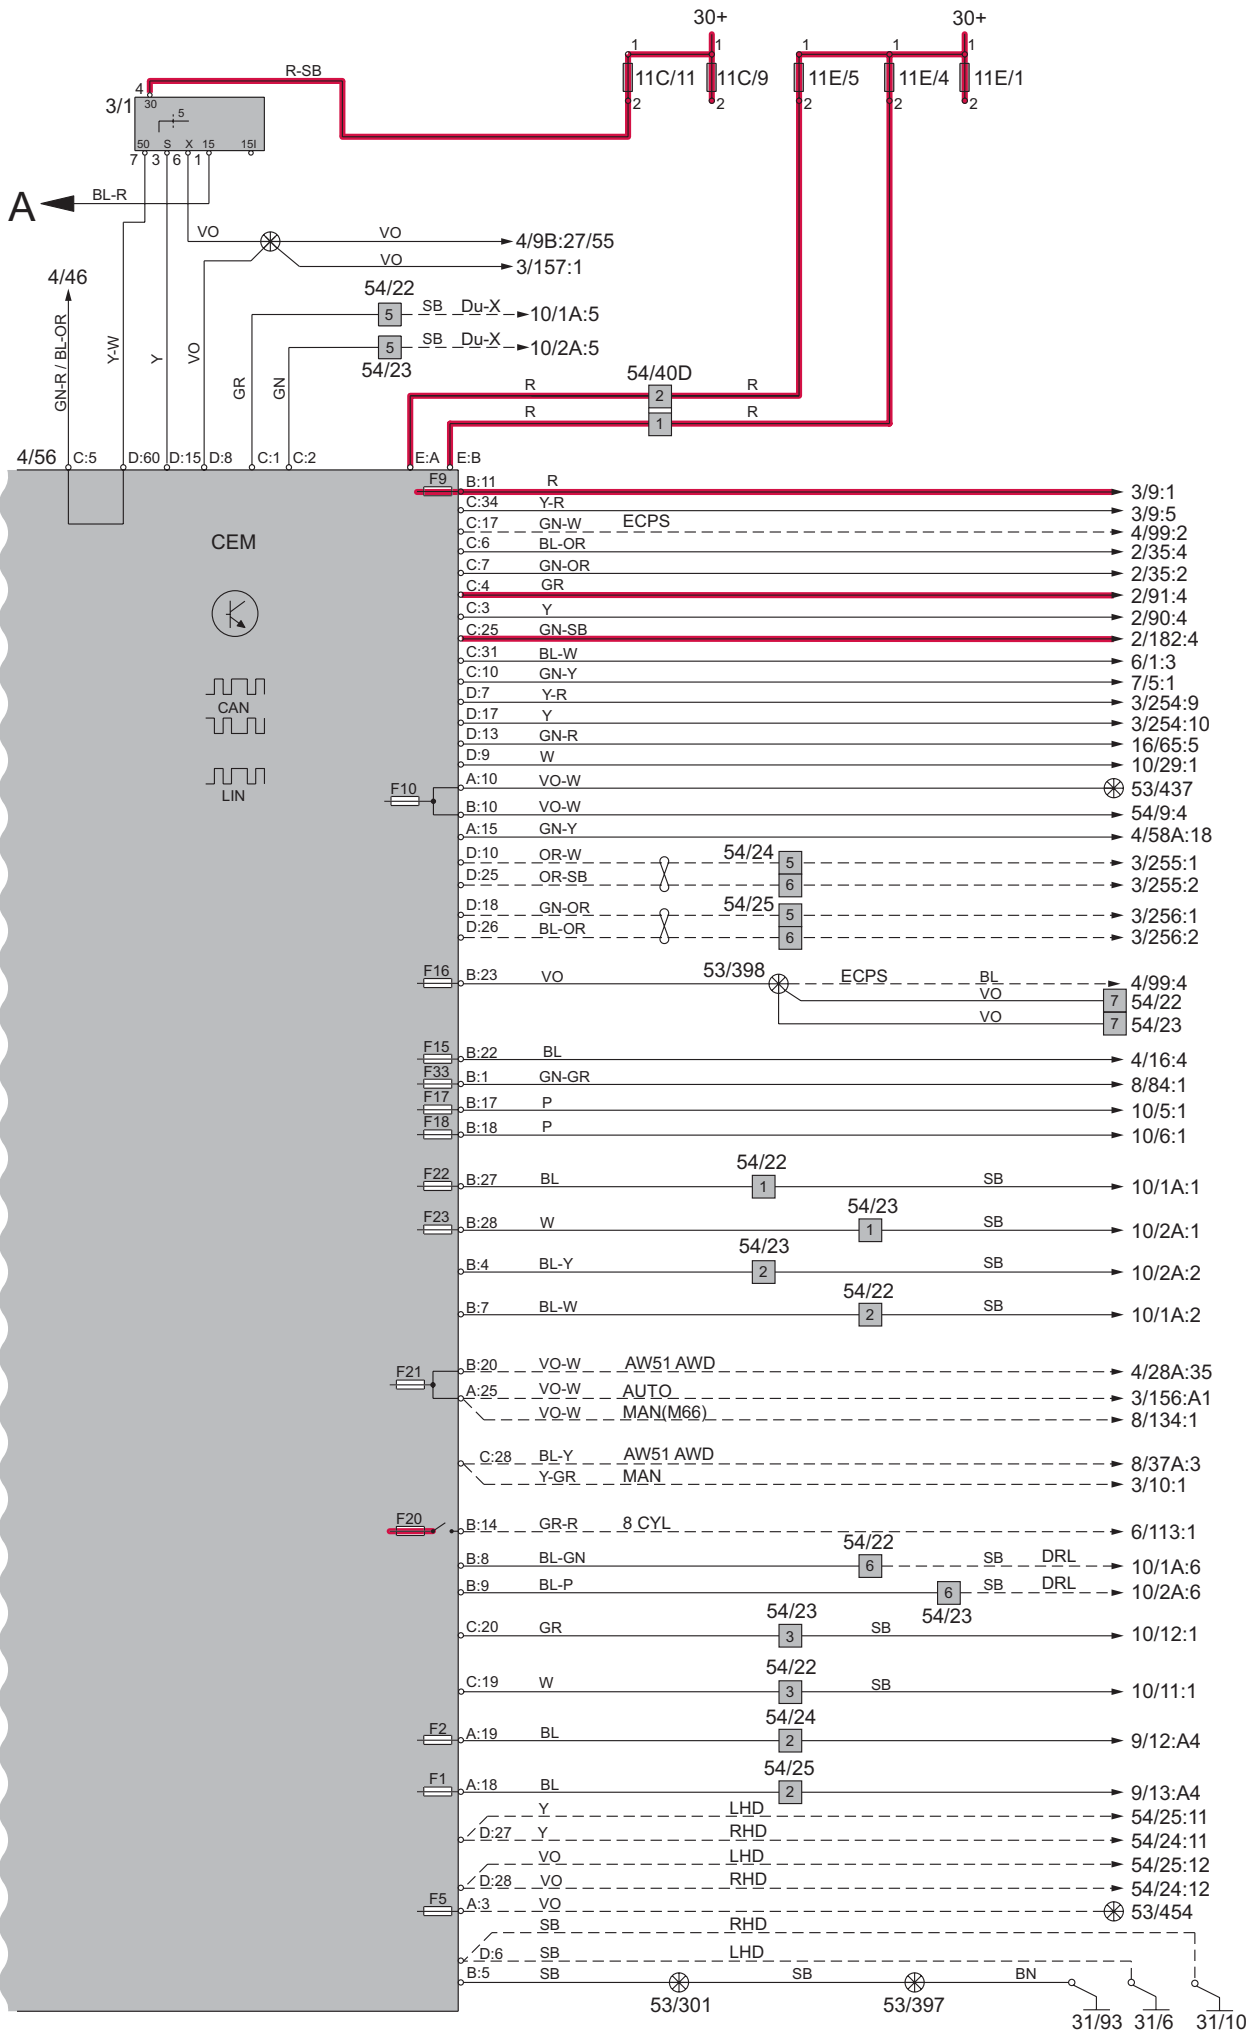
30+
30+
1
1
1
1
1
11C/11
11C/9
11E/5
11E/4
11E/1
2
2
2
2
2
4
R-SB
3/1
30
5
50 S X 15 15I
7 3 6 1
A
BL-R
VO
VO
4/9B:27/55
VO
3/157:1
4/46
54/22
5
SB Du-X
10/1A:5
5
SB Du-X
10/2A:5
54/23
GN-R / BL-OR
Y-W
Y
VO
GR
GN
54/40D
R
R
2
R
R
1
4/56
C:5
D:60
D:15
D:8
C:1
C:2
E:A
E:B
F9
B:11
R
3/9:1
C:34
Y-R
3/9:5
CEM
C:17
GN-W
ECPS
4/99:2
C:6
BL-OR
2/35:4
C:7
GN-OR
2/35:2
C:4
GR
2/91:4
C:3
Y
2/90:4
C:25
GN-SB
2/182:4
C:31
BL-W
6/1:3
C:10
GN-Y
7/5:1
CAN
D:7
Y-R
3/254:9
D:17
Y
3/254:10
D:13
GN-R
16/65:5
D:9
W
10/29:1
LIN
F10
A:10
VO-W
53/437
B:10
VO-W
54/9:4
A:15
GN-Y
4/58A:18
D:10
OR-W
54/24
5
3/255:1
D:25
OR-SB
6
3/255:2
D:18
GN-OR
54/25
5
3/256:1
D:26
BL-OR
6
3/256:2
F16
B:23
VO
53/398
ECPS
BL
4/99:4
VO
7
54/22
VO
7
54/23
F15
B:22
BL
4/16:4
F33
B:1
GN-GR
8/84:1
F17
B:17
P
10/5:1
F18
B:18
P
10/6:1
54/22
F22
B:27
BL
1
SB
10/1A:1
54/23
F23
B:28
W
1
SB
10/2A:1
54/23
B:4
BL-Y
2
SB
10/2A:2
54/22
B:7
BL-W
2
SB
10/1A:2
F21
B:20
VO-W
AW51 AWD
4/28A:35
A:25
VO-W
AUTO
3/156:A1
VO-W
MAN(M66)
8/134:1
C:28
BL-Y
AW51 AWD
8/37A:3
Y-GR
MAN
3/10:1
F20
B:14
GR-R
8 CYL
6/113:1
54/22
B:8
BL-GN
6
SB
DRL
10/1A:6
B:9
BL-P
6
SB
DRL
10/2A:6
54/23
54/23
C:20
GR
3
SB
10/12:1
54/22
C:19
W
3
SB
10/11:1
54/24
F2
A:19
BL
2
9/12:A4
54/25
F1
A:18
BL
2
9/13:A4
Y
LHD
54/25:11
D:27
Y
RHD
54/24:11
VO
LHD
54/25:12
D:28
VO
RHD
54/24:12
F5
A:3
VO
53/454
SB
RHD
D:6
SB
LHD
B:5
SB
SB
BN
53/301
53/397
31/93
31/6
31/10